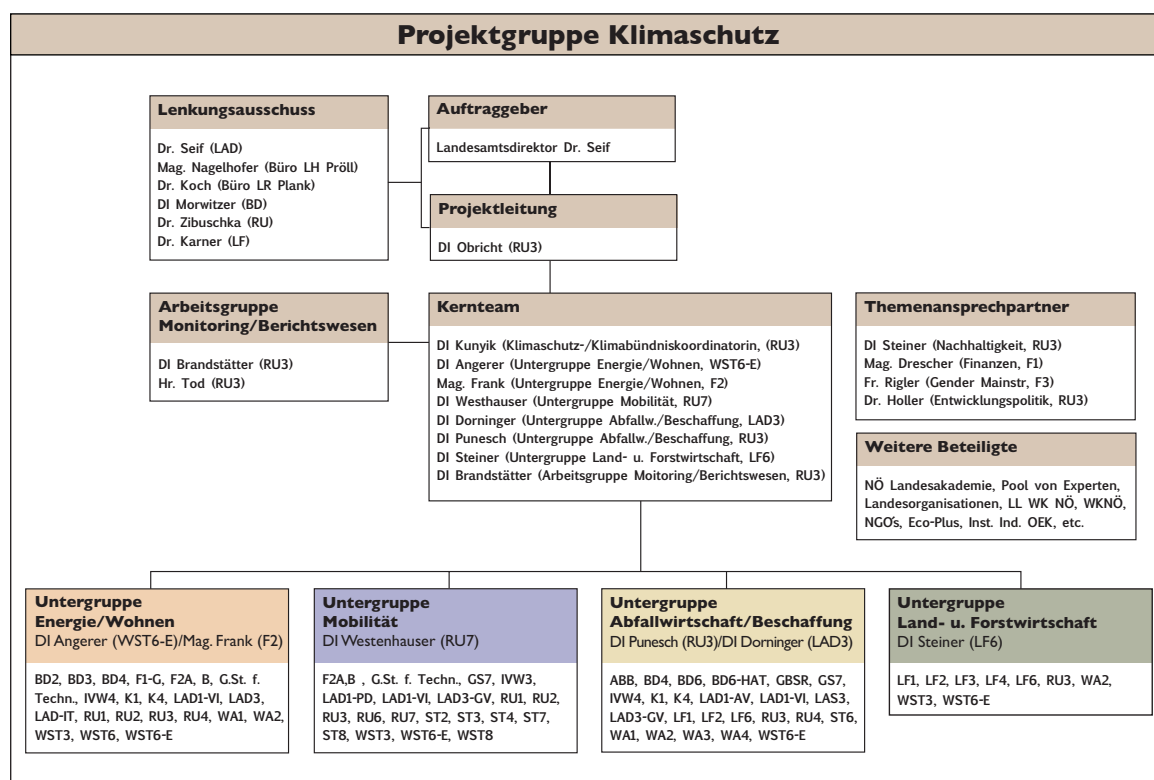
Projektgruppe Klimaschutz

Lenkungsausschuss

Dr. Seif (LAD)
Mag. Nagelhofer (Büro LH Pröll)
Dr. Koch (Büro LR Plank)
DI Morwitzer (BD)
Dr. Zibuschka (RU)
Dr. Karner (LF)

Auftraggeber

Landesamtsdirektor Dr. Seif

Projektleitung

DI Obricht (RU3)

Arbeitsgruppe Monitoring/Berichtswesen

DI Brandstätter (RU3)
Hr. Tod (RU3)

Kernteam

DI Kunyik (Klimaschutz-/Klimabündniskoordinatorin, (RU3)
DI Angerer (Untergruppe Energie/Wohnen, WST6-E)
Mag. Frank (Untergruppe Energie/Wohnen, F2)
DI Westhauser (Untergruppe Mobilität, RU7)
DI Dorninger (Untergruppe Abfallw./Beschaffung, LAD3)
DI Punesch (Untergruppe Abfallw./Beschaffung, RU3)
DI Steiner (Untergruppe Land- u. Forstwirtschaft, LF6)
DI Brandstätter (Arbeitsgruppe Moitoring/Berichtswesen, RU3)

Themenansprechpartner

DI Steiner (Nachhaltigkeit, RU3)
Mag. Drescher (Finanzen, F1)
Fr. Rigler (Gender Mainstr, F3)
Dr. Holler (Entwicklungspolitik, RU3)

Weitere Beteiligte

NÖ Landesakademie, Pool von Experten, Landesorganisationen, LL WK NÖ, WKNÖ, NGO's, Eco-Plus, Inst. Ind. OEK, etc.

Untergruppe Energie/Wohnen
DI Angerer (WST6-E)/Mag. Frank (F2)

BD2, BD3, BD4, F1-G, F2A, B, G.St. f. Techn., IVW4, K1, K4, LAD1-VI, LAD3, LAD-IT, RU1, RU2, RU3, RU4, WA1, WA2, WST3, WST6, WST6-E

Untergruppe Mobilität
DI Westenhauser (RU7)

F2A,B , G.St. f. Techn., GS7, IVW3, LAD1-PD, LAD1-VI, LAD3-GV, RU1, RU2, RU3, RU6, RU7, ST2, ST3, ST4, ST7, ST8, WST3, WST6-E, WST8

Untergruppe Abfallwirtschaft/Beschaffung
DI Punesch (RU3)/DI Dorninger (LAD3)

ABB, BD4, BD6, BD6-HAT, GBSR, GS7, IVW4, K1, K4, LAD1-AV, LAD1-VI, LAS3, LAD3-GV, LF1, LF2, LF6, RU3, RU4, ST6, WA1, WA2, WA3, WA4, WST6-E

Untergruppe Land- u. Forstwirtschaft
DI Steiner (LF6)

LF1, LF2, LF3, LF4, LF6, RU3, WA2, WST3, WST6-E